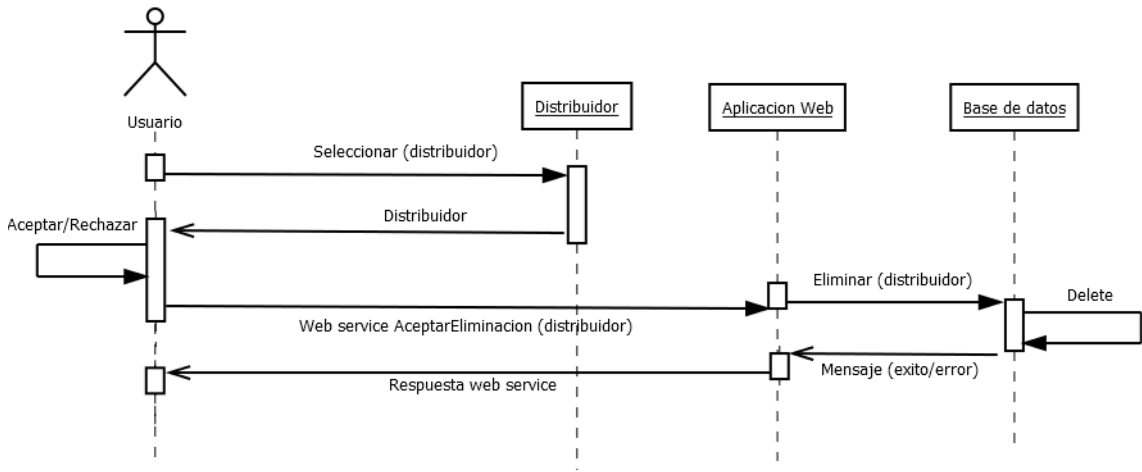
Usuario

Distribuidor

Aplicacion Web

Base de datos

Seleccionar (distribuidor)

Distribuidor

Aceptar/Rechazar

Eliminar (distribuidor)

Delete

Web service AceptarEliminacion (distribuidor)

Mensaje (exito/error)

Respuesta web service